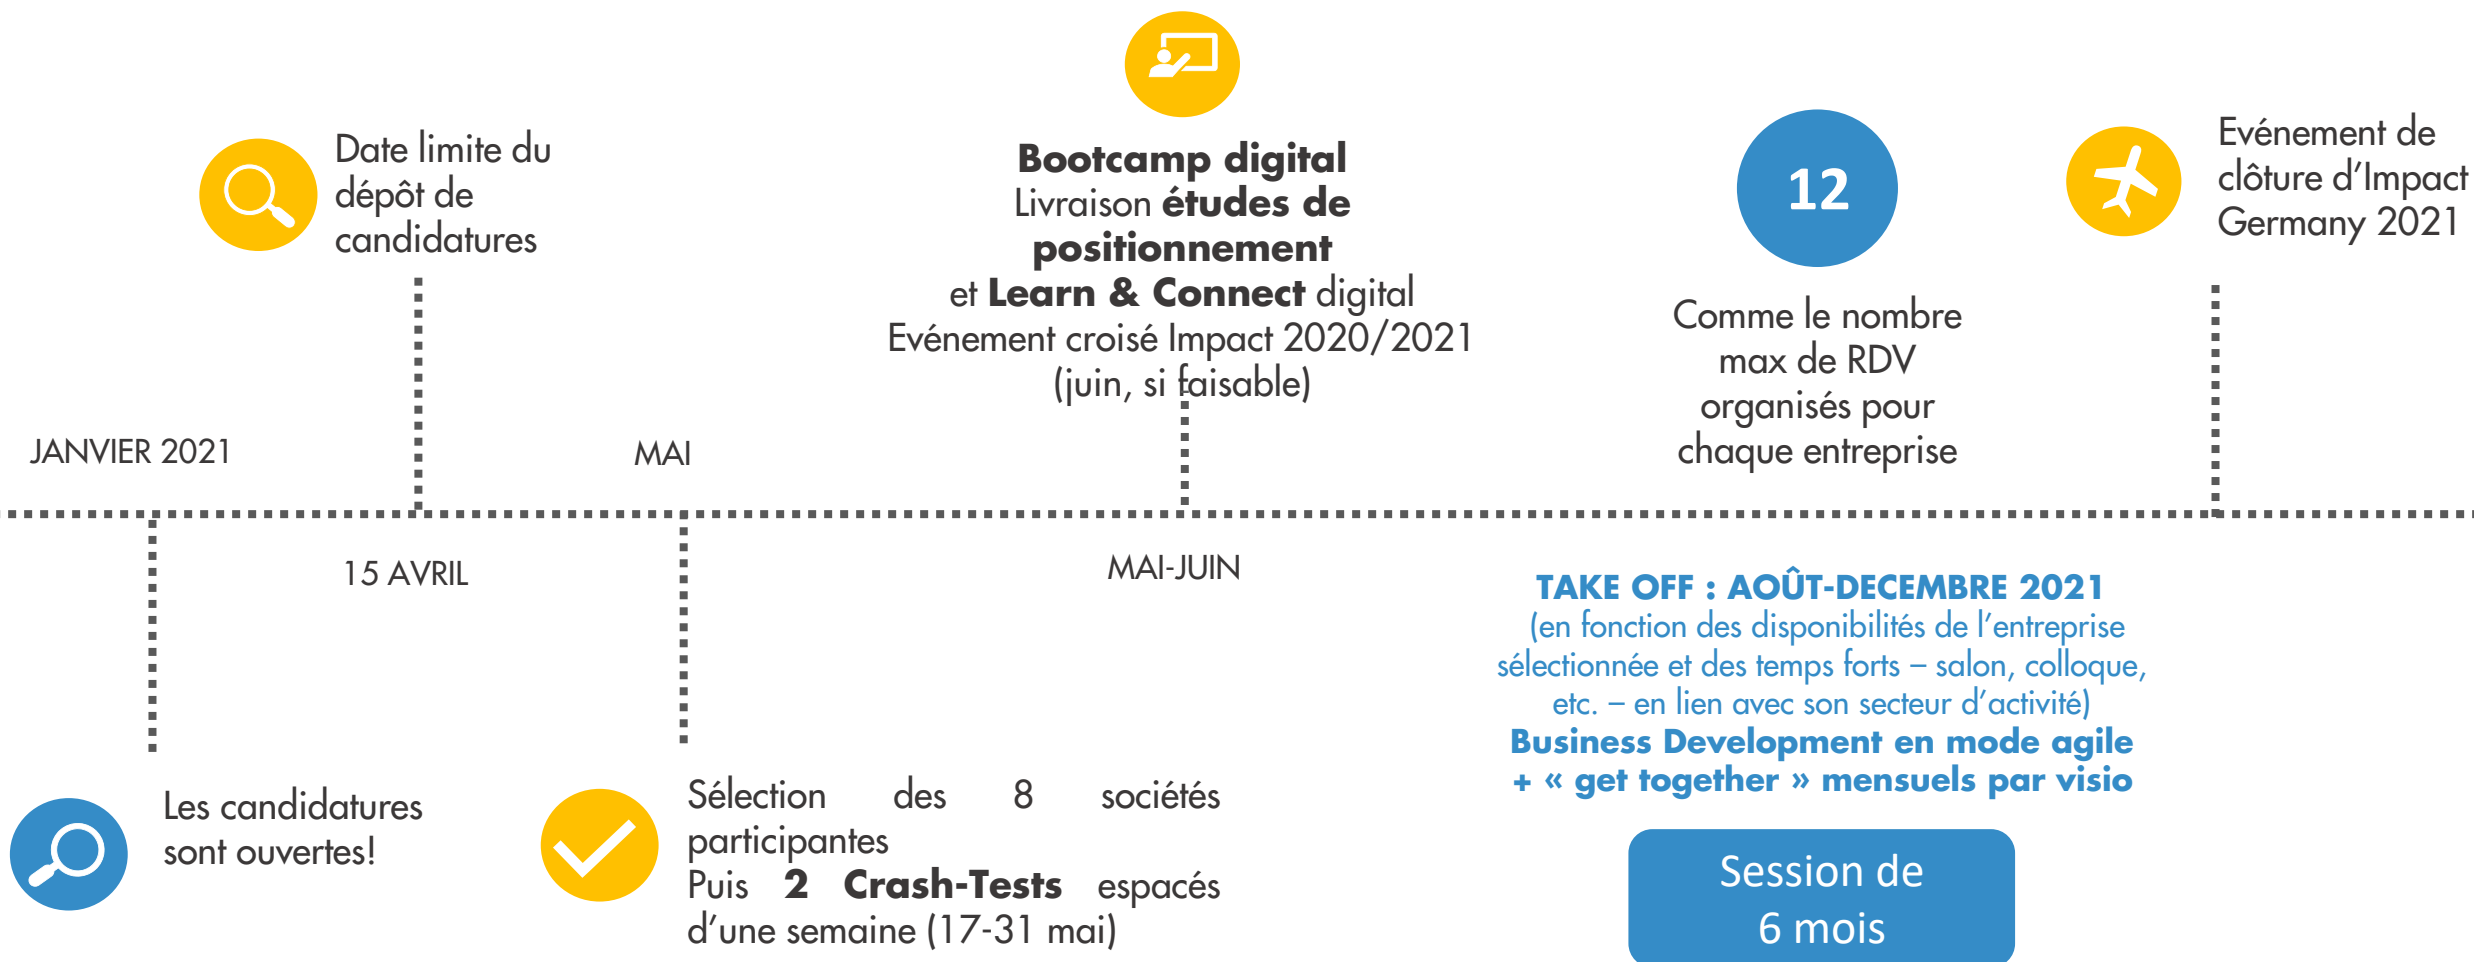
Date limite du dépôt de candidatures

Bootcamp digital
Livraison études de positionnement
et Learn & Connect digital
Evénement croisé Impact 2020/2021
(juin, si faisable)

12

Comme le nombre max de RDV organisés pour chaque entreprise

Evénement de clôture d'Impact Germany 2021

JANVIER 2021

MAI

15 AVRIL

MAI-JUIN

TAKE OFF : AOÛT-DECEMBRE 2021
(en fonction des disponibilités de l'entreprise sélectionnée et des temps forts – salon, colloque, etc. – en lien avec son secteur d'activité)
Business Development en mode agile
+ « get together » mensuels par visio

Les candidatures sont ouvertes!

Sélection des 8 sociétés participantes
Puis 2 Crash-Tests espacés d'une semaine (17-31 mai)

Session de 6 mois